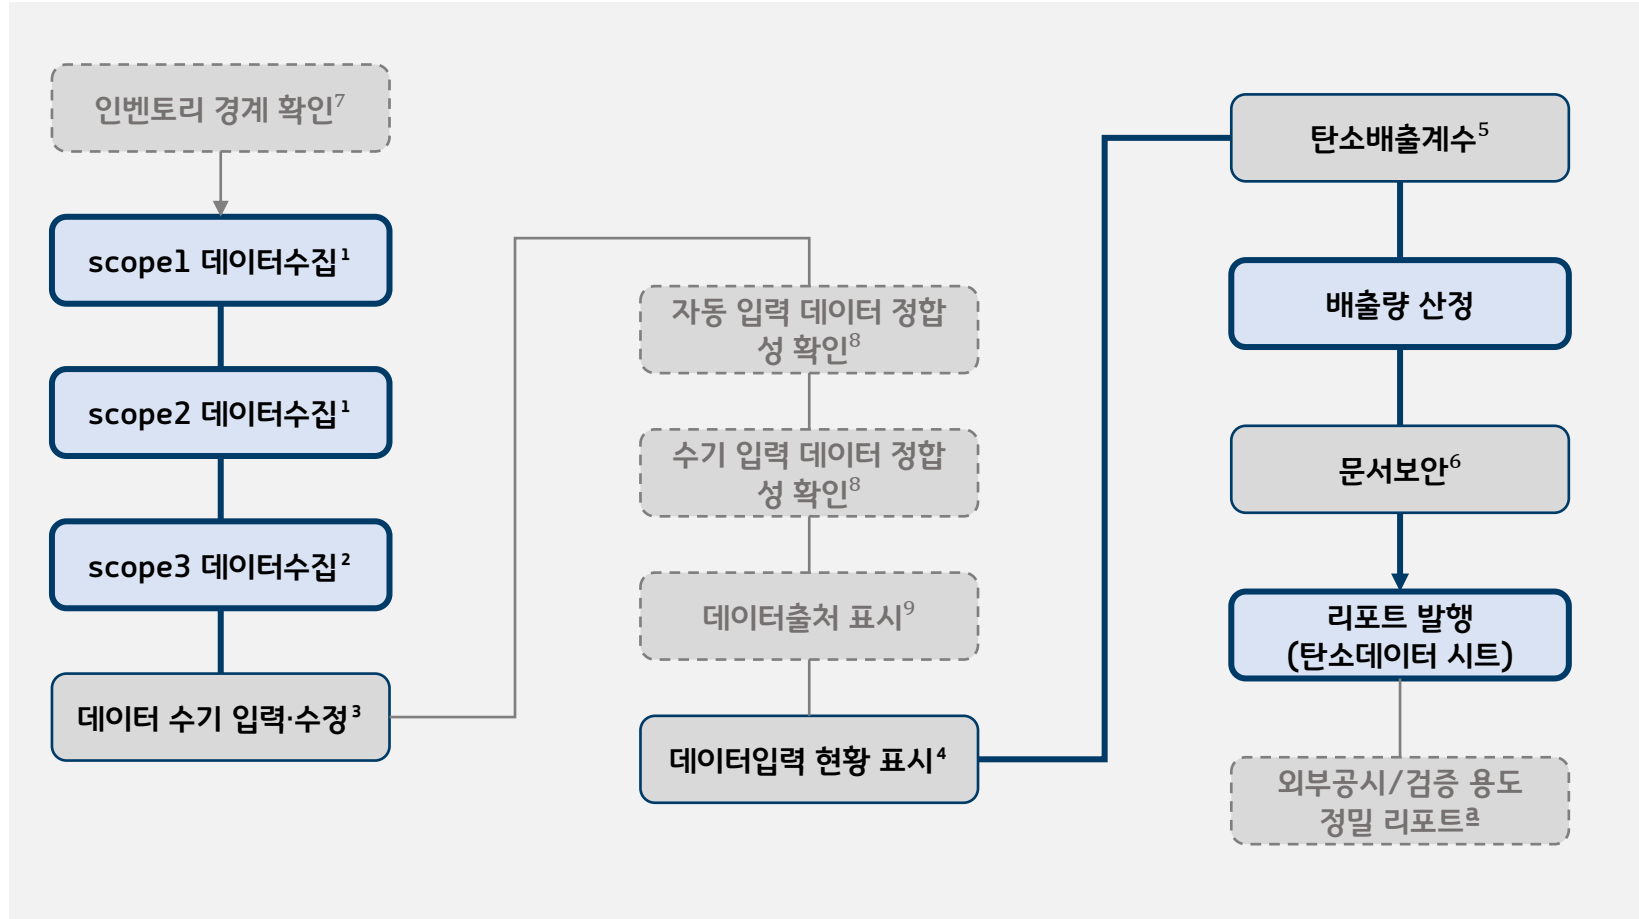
인벤토리 경계 확인$^{7}$

scope1 데이터수집$^{1}$

scope2 데이터수집$^{1}$

scope3 데이터수집$^{2}$

데이터 수기 입력·수정$^{3}$

자동 입력 데이터 정합성 확인$^{8}$

수기 입력 데이터 정합성 확인$^{8}$

데이터출처 표시$^{9}$

데이터입력 현황 표시$^{4}$

탄소배출계수$^{5}$

배출량 산정

문서보안$^{6}$

리포트 발행 (탄소데이터 시트)

외부공시/검증 용도 정밀 리포트$^{a}$